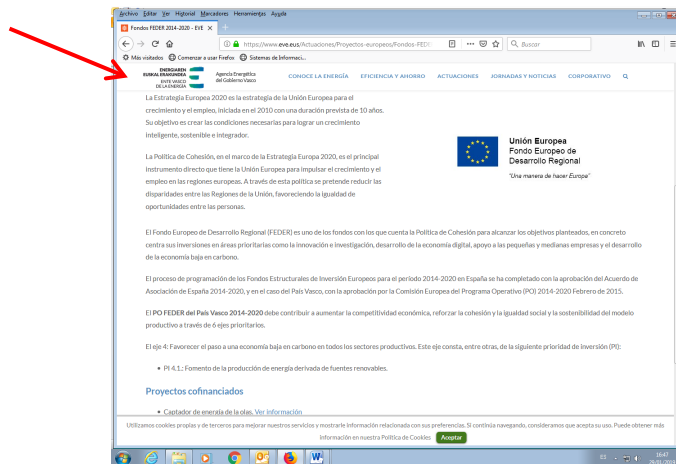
Archivo Editar Ver Historial Marcadores Herramientas Ayuda

Fondos FEDER 2014-2020 - EVE ×

https://www.eve.eus/Actuaciones/Proyectos-europeos/Fondos-FEDE

Buscar

Más visitados Comenzar a usar Firefox Sistemas de Informaci...

ENERGIAREN EUSKAL ERAKUNDEA ENTE VASCO DE LA ENERGÍA Agencia Energética del Gobierno Vasco

CONOCE LA ENERGÍA EFICIENCIA Y AHORRO ACTUACIONES JORNADAS Y NOTICIAS CORPORATIVO

La Estrategia Europea 2020 es la estrategia de la Unión Europea para el crecimiento y el empleo, iniciada en el 2010 con una duración prevista de 10 años. Su objetivo es crear las condiciones necesarias para lograr un crecimiento inteligente, sostenible e integrador.

La Política de Cohesión, en el marco de la Estrategia Europa 2020, es el principal instrumento directo que tiene la Unión Europea para impulsar el crecimiento y el empleo en las regiones europeas. A través de esta política se pretende reducir las disparidades entre las Regiones de la Unión, favoreciendo la igualdad de oportunidades entre las personas.

Unión Europea
Fondo Europeo de Desarrollo Regional
"Una manera de hacer Europa"

El Fondo Europeo de Desarrollo Regional (FEDER) es uno de los fondos con los que cuenta la Política de Cohesión para alcanzar los objetivos planteados, en concreto centra sus inversiones en áreas prioritarias como la innovación e investigación, desarrollo de la economía digital, apoyo a las pequeñas y medianas empresas y el desarrollo de la economía baja en carbono.

El proceso de programación de los Fondos Estructurales de Inversión Europeos para el periodo 2014-2020 en España se ha completado con la aprobación del Acuerdo de Asociación de España 2014-2020, y en el caso del País Vasco, con la aprobación por la Comisión Europea del Programa Operativo (PO) 2014-2020 Febrero de 2015.

El PO FEDER del País Vasco 2014-2020 debe contribuir a aumentar la competitividad económica, reforzar la cohesión y la igualdad social y la sostenibilidad del modelo productivo a través de 6 ejes prioritarios.

El eje 4: Favorecer el paso a una economía baja en carbono en todos los sectores productivos. Este eje consta, entre otras, de la siguiente prioridad de inversión (PI):

• PI 4.1.: Fomento de la producción de energía derivada de fuentes renovables.

Proyectos cofinanciados

• Captador de energía de la olas. Ver información

Utilizamos cookies propias y de terceros para mejorar nuestros servicios y mostrarle información relacionada con sus preferencias. Si continúa navegando, consideramos que acepta su uso. Puede obtener más información en nuestra Política de Cookies Aceptar

ES 16:47 28/01/2019